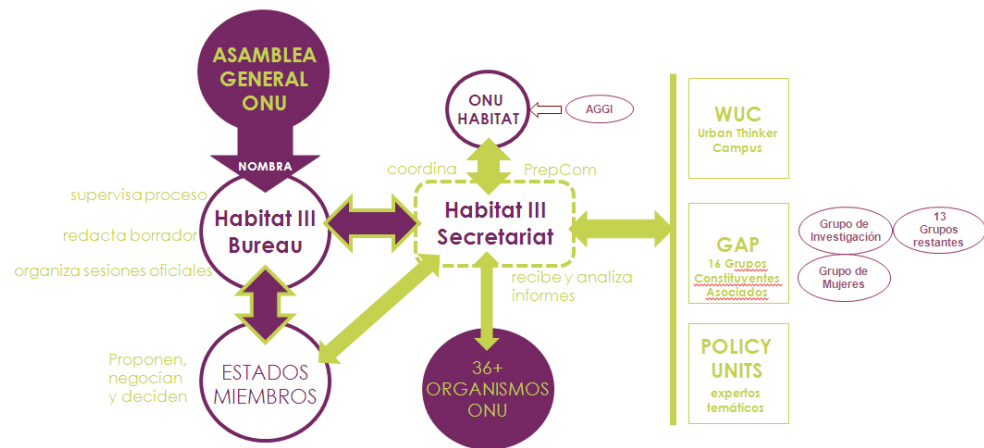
ASAMBLEA GENERAL ONU

NOMBRA

supervisa proceso

redacta borrador

organiza sesiones oficiales

Habitat III Bureau

ONU HABITAT

AGGI

coordina

PrepCom

Habitat III Secretariat

recibe y analiza informes

Proponen, negocian y deciden

ESTADOS MIEMBROS

36+ ORGANISMOS ONU

WUC
Urban Thinker Campus

GAP
16 Grupos Constituyentes Asociados

Grupo de Investigación

13 Grupos restantes

Grupo de Mujeres

POLICY UNITS
expertos temáticos